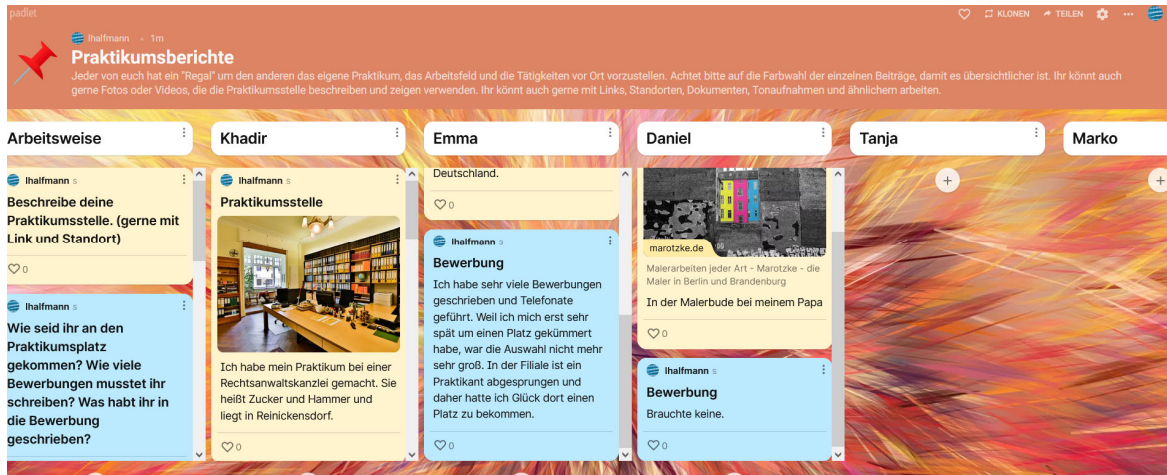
padlet

KLONEN TEILEN

lhalfmann • 1m

Praktikumsberichte

Jeder von euch hat ein "Regal" um den anderen das eigene Praktikum, das Arbeitsfeld und die Tätigkeiten vor Ort vorzustellen. Achtet bitte auf die Farbwahl der einzelnen Beiträge, damit es übersichtlicher ist. Ihr könnt auch gerne Fotos oder Videos, die die Praktikumsstelle beschreiben und zeigen verwenden. Ihr könnt auch gerne mit Links, Standorten, Dokumenten, Tonaufnahmen und ähnlichem arbeiten.

Arbeitsweise

lhalfmann s

Beschreibe deine Praktikumsstelle. (gerne mit Link und Standort)

0

lhalfmann s

Wie seid ihr an den Praktikumsplatz gekommen? Wie viele Bewerbungen musstet ihr schreiben? Was habt ihr in die Bewerbung geschrieben?

Khadir

lhalfmann s

Praktikumsstelle

Ich habe mein Praktikum bei einer Rechtsanwaltskanzlei gemacht. Sie heißt Zucker und Hammer und liegt in Reinickensdorf.

0

Emma

Deutschland.

0

lhalfmann s

Bewerbung

Ich habe sehr viele Bewerbungen geschrieben und Telefonate geführt. Weil ich mich erst sehr spät um einen Platz gekümmert habe, war die Auswahl nicht mehr sehr groß. In der Filiale ist ein Praktikant abgesprungen und daher hatte ich Glück dort einen Platz zu bekommen.

0

Daniel

marotzke.de

Malerarbeiten jeder Art - Marotzke - die Maler in Berlin und Brandenburg

In der Malerbude bei meinem Papa

0

lhalfmann s

Bewerbung

Brauchte keine.

0

Tanja

Marko